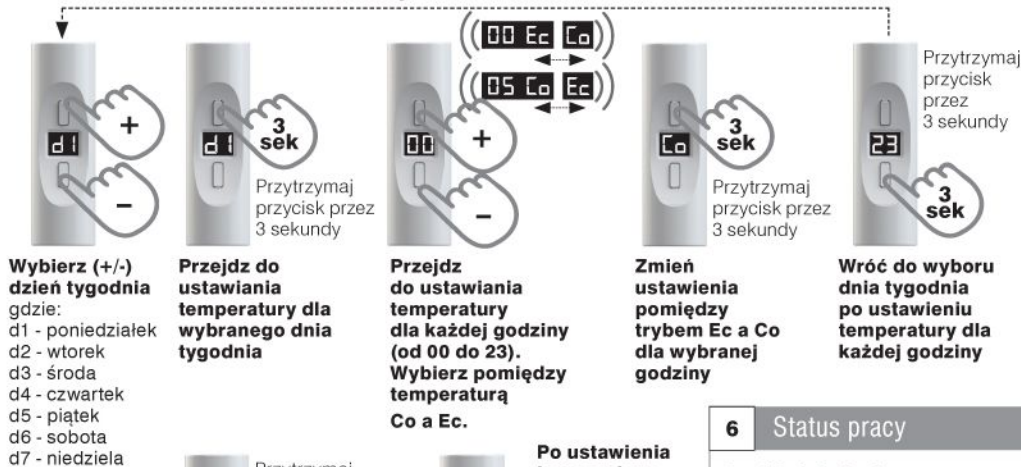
00 Ec Co
05 Co Ec

d1 +
−

d1 3 sek
Przytrzymaj przycisk przez 3 sekundy

00 +
−

Co 3 sek
Przytrzymaj przycisk przez 3 sekundy

Przytrzymaj przycisk przez 3 sekundy
23 3 sek

Wybierz (+/-) dzień tygodnia
gdzie:
d1 - poniedziałek
d2 - wtorek
d3 - środa
d4 - czwartek
d5 - piątek
d6 - sobota
d7 - niedziela

Przejdz do ustawiania temperatury dla wybranego dnia tygodnia

Przejdz do ustawiania temperatury dla każdej godziny (od 00 do 23). Wybierz pomiędzy temperaturą Co a Ec.

Zmień ustawienia pomiędzy trybem Ec a Co dla wybranej godziny

Wróć do wyboru dnia tygodnia po ustawieniu temperatury dla każdej godziny

Przytrzymaj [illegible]

Po ustawienia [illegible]

6 Status pracy